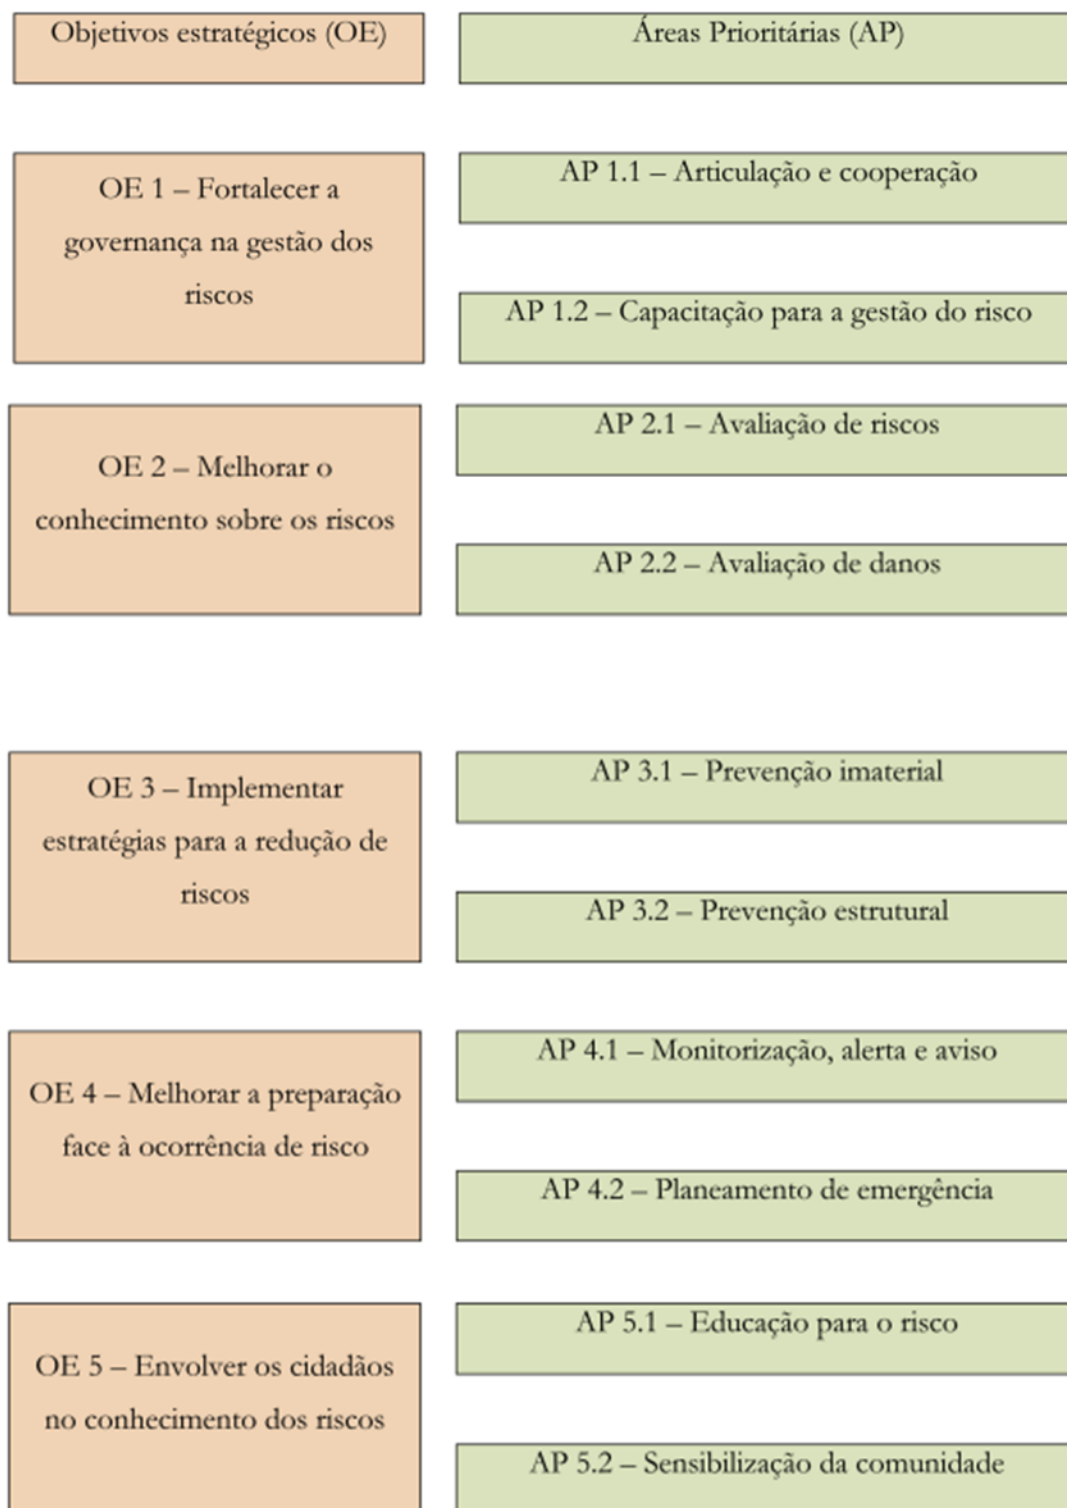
Objetivos estratégicos (OE)

Áreas Prioritárias (AP)

OE 1 – Fortalecer a governança na gestão dos riscos

AP 1.1 – Articulação e cooperação

AP 1.2 – Capacitação para a gestão do risco

OE 2 – Melhorar o conhecimento sobre os riscos

AP 2.1 – Avaliação de riscos

AP 2.2 – Avaliação de danos

OE 3 – Implementar estratégias para a redução de riscos

AP 3.1 – Prevenção imaterial

AP 3.2 – Prevenção estrutural

OE 4 – Melhorar a preparação face à ocorrência de risco

AP 4.1 – Monitorização, alerta e aviso

AP 4.2 – Planeamento de emergência

OE 5 – Envolver os cidadãos no conhecimento dos riscos

AP 5.1 – Educação para o risco

AP 5.2 – Sensibilização da comunidade